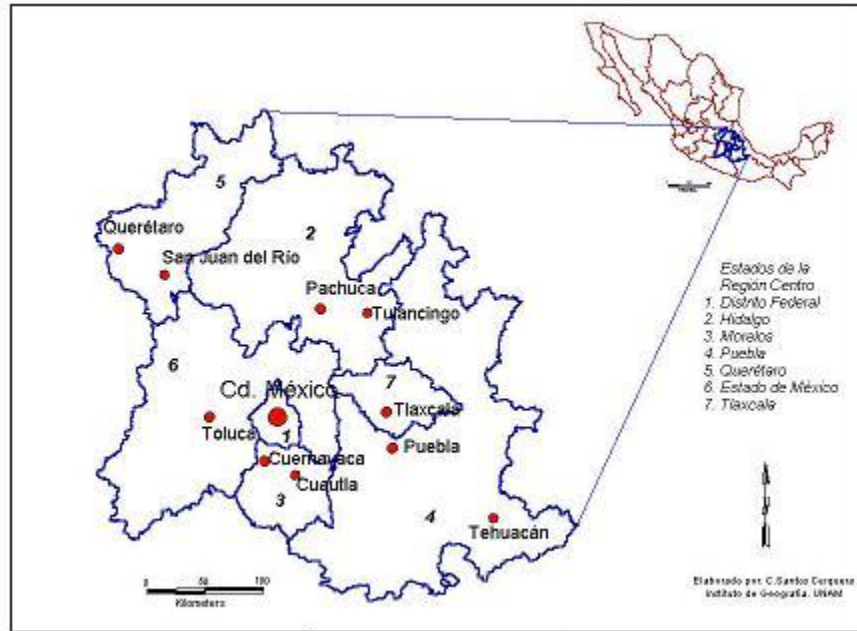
5

2

Querétaro

San Juan del Río

Pachuca

Tulancingo

6

Cd. México

7

Toluca

1

Tlaxcala

Cuernavaca

Puebla

Cuautla

3

4

Tehuacán

Estados de la Región Centro
1. Distrito Federal
2. Hidalgo
3. Morelos
4. Puebla
5. Querétaro
6. Estado de México
7. Tlaxcala

0 50 100
Kilometers

N

Elaborado por: C.Santos Cerquera
Instituto de Geografía, UNAM